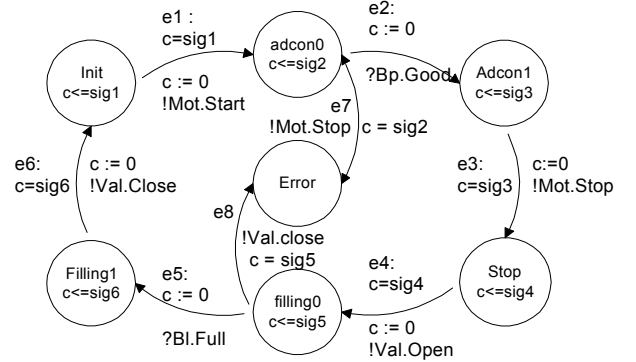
e1 :
c=sig1

c := 0
!Mot.Start

Init
c<=sig1

adcon0
c<=sig2

e2:
c := 0

?Bp.Good

Adcon1
c<=sig3

e7
!Mot.Stop

c = sig2

Error

e3:
c=sig3

c:=0
!Mot.Stop

e6:
c=sig6

c := 0
!Val.Close

e8

!Val.close
c = sig5

Stop
c<=sig4

e4:
c=sig4

Filling1
c<=sig6

e5:
c := 0

filling0
c<=sig5

?Bl.Full

c := 0
!Val.Open